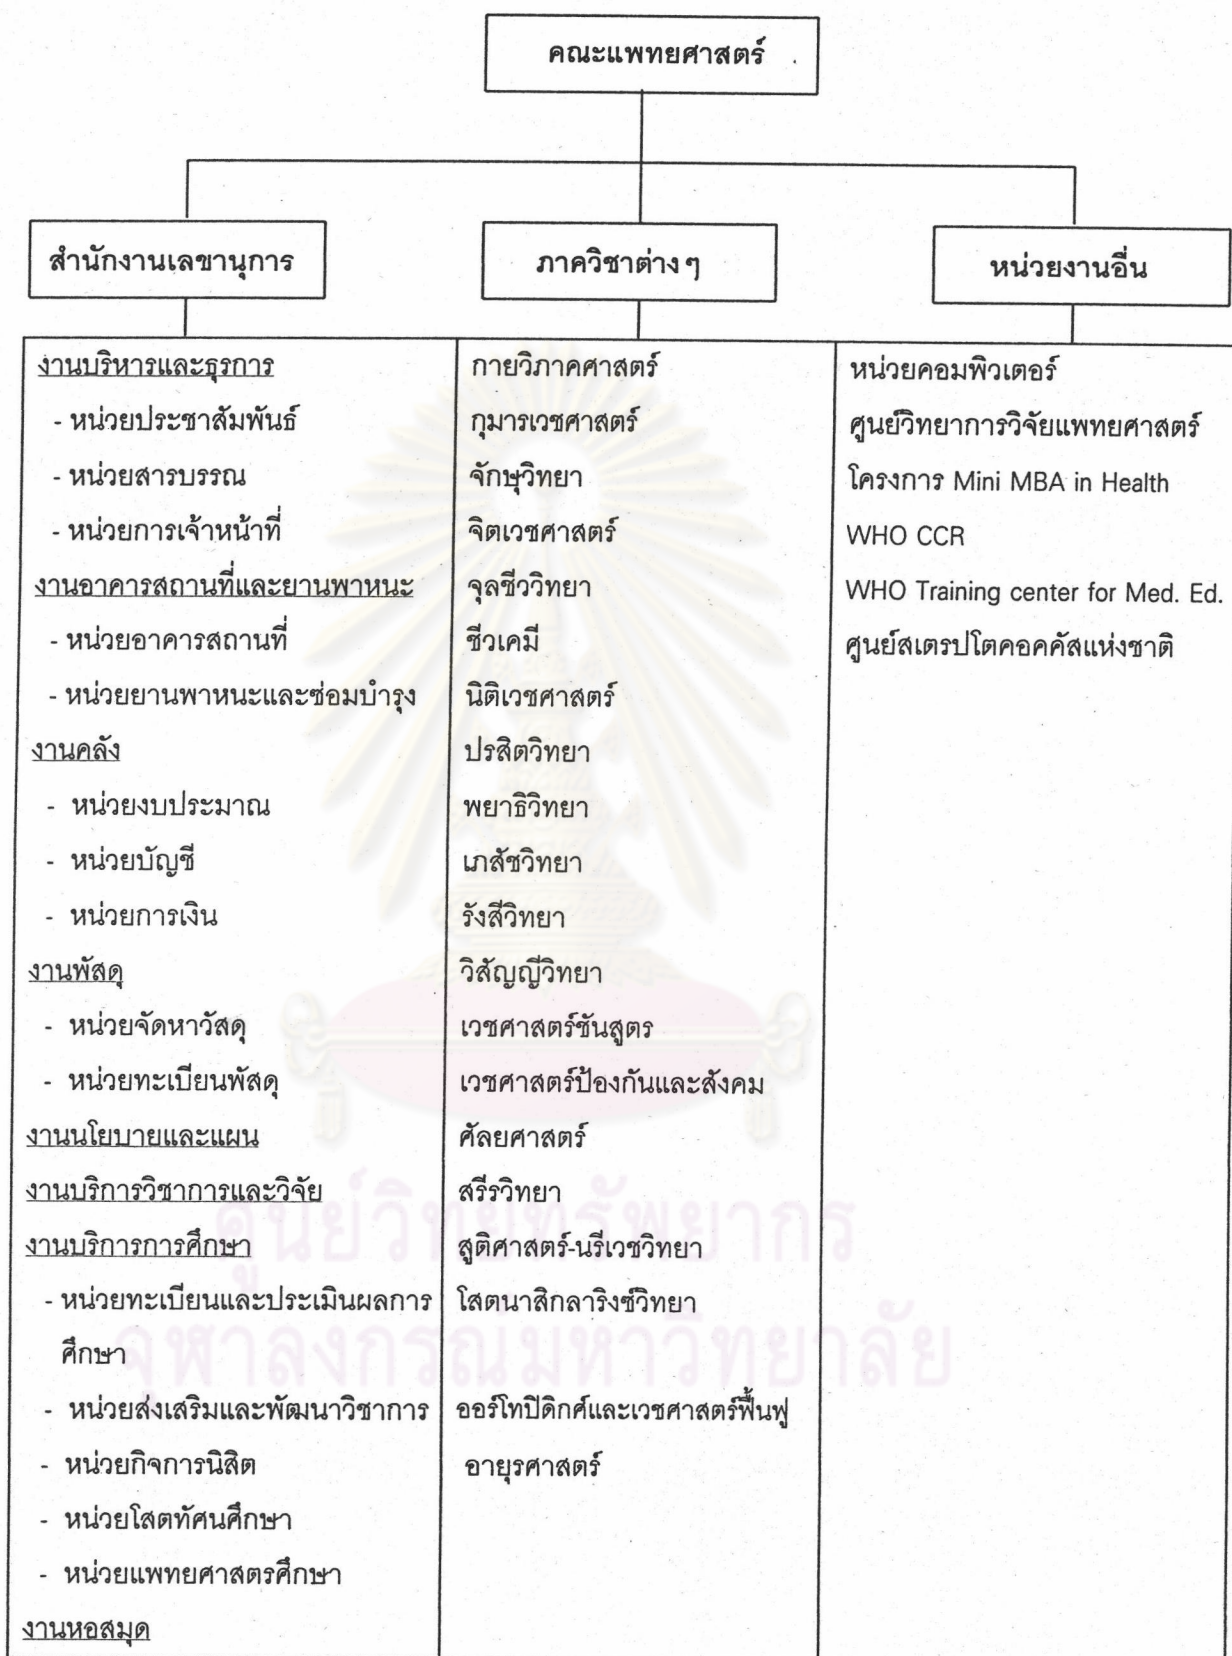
คณะแพทยศาสตร์

สำนักงานเลขานุการ

ภาควิชาต่างๆ

หน่วยงานอื่น

งานบริหารและธุรการ
- หน่วยประชาสัมพันธ์
- หน่วยสารบรรณ
- หน่วยการเจ้าหน้าที่
งานอาคารสถานที่และยานพาหนะ
- หน่วยอาคารสถานที่
- หน่วยยานพาหนะและซ่อมบำรุง
งานคลัง
- หน่วยงบประมาณ
- หน่วยบัญชี
- หน่วยการเงิน
งานพัสดุ
- หน่วยจัดหาวัสดุ
- หน่วยทะเบียนพัสดุ
งานนโยบายและแผน
งานบริการวิชาการและวิจัย
งานบริการการศึกษา
- หน่วยทะเบียนและประเมินผลการศึกษา
- หน่วยส่งเสริมและพัฒนาวิชาการ
- หน่วยกิจการนิสิต
- หน่วยโสตทัศนศึกษา
- หน่วยแพทยศาสตรศึกษา
งานหอสมุด

กายวิภาคศาสตร์
กุมารเวชศาสตร์
จักษุวิทยา
จิตเวชศาสตร์
จุลชีววิทยา
ชีวเคมี
นิติเวชศาสตร์
ปรสิตวิทยา
พยาธิวิทยา
เภสัชวิทยา
รังสีวิทยา
วิสัญญีวิทยา
เวชศาสตร์ชันสูตร
เวชศาสตร์ป้องกันและสังคม
ศัลยศาสตร์
สรีรวิทยา
สูติศาสตร์-นรีเวชวิทยา
โสตนาสิกลาริงซ์วิทยา
ออร์โทปิดิกส์และเวชศาสตร์ฟื้นฟู
อายุรศาสตร์

หน่วยคอมพิวเตอร์
ศูนย์วิทยาการวิจัยแพทยศาสตร์
โครงการ Mini MBA in Health
WHO CCR
WHO Training center for Med. Ed.
ศูนย์สเตรปโตคอคคัสแห่งชาติ

ศูนย์วิทยทรัพยากร
จุฬาลงกรณ์มหาวิทยาลัย